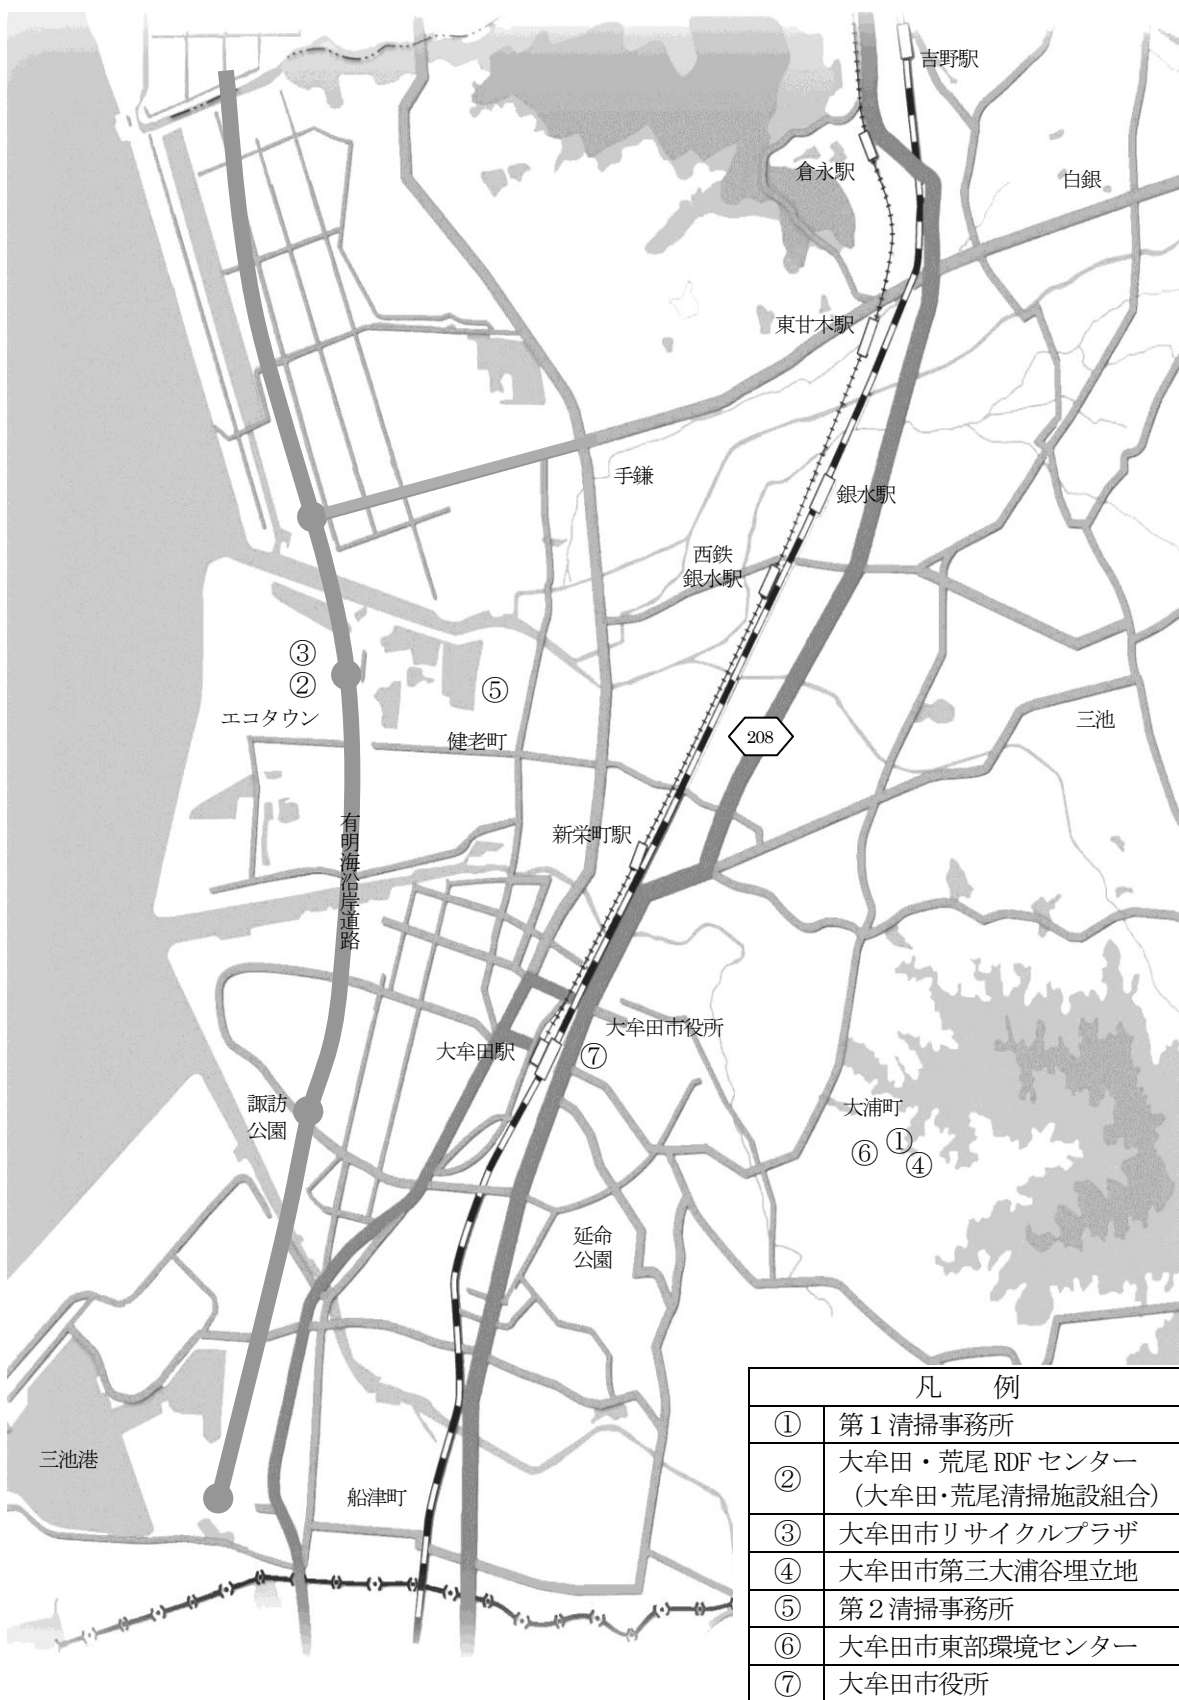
吉野駅

倉永駅

白銀

東甘木駅

手鎌

銀水駅

西鉄
銀水駅

③
②
エコタウン

⑤

三池

208

健老町

有明海沿岸道路

新栄町駅

大牟田市役所

大牟田駅

⑦

諏訪
公園

大浦町

⑥ ①
④

延命
公園

三池港

船津町

| 凡　例 | |
|---|---|
| ① | 第1清掃事務所 |
| ② | 大牟田・荒尾 RDF センター（大牟田・荒尾清掃施設組合） |
| ③ | 大牟田市リサイクルプラザ |
| ④ | 大牟田市第三大浦谷埋立地 |
| ⑤ | 第2清掃事務所 |
| ⑥ | 大牟田市東部環境センター |
| ⑦ | 大牟田市役所 |